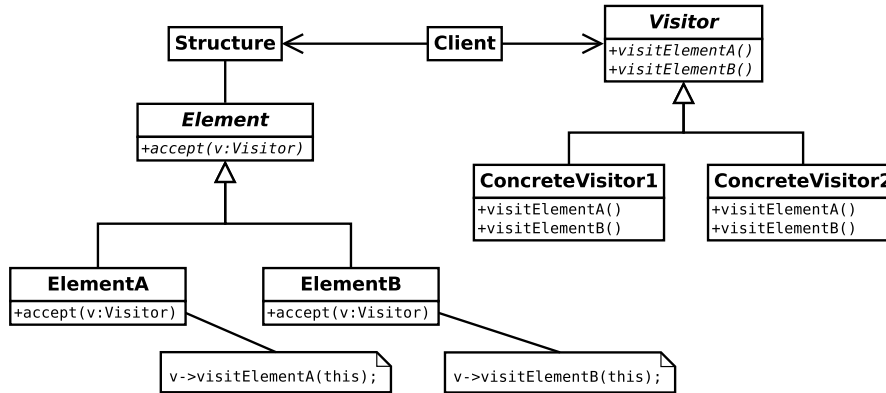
Structure

Client

Visitor
+visitElementA()
+visitElementB()

Element
+accept(v:Visitor)

ConcreteVisitor1
+visitElementA()
+visitElementB()

ConcreteVisitor2
+visitElementA()
+visitElementB()

ElementA
+accept(v:Visitor)

ElementB
+accept(v:Visitor)

v->visitElementA(this);

v->visitElementB(this);